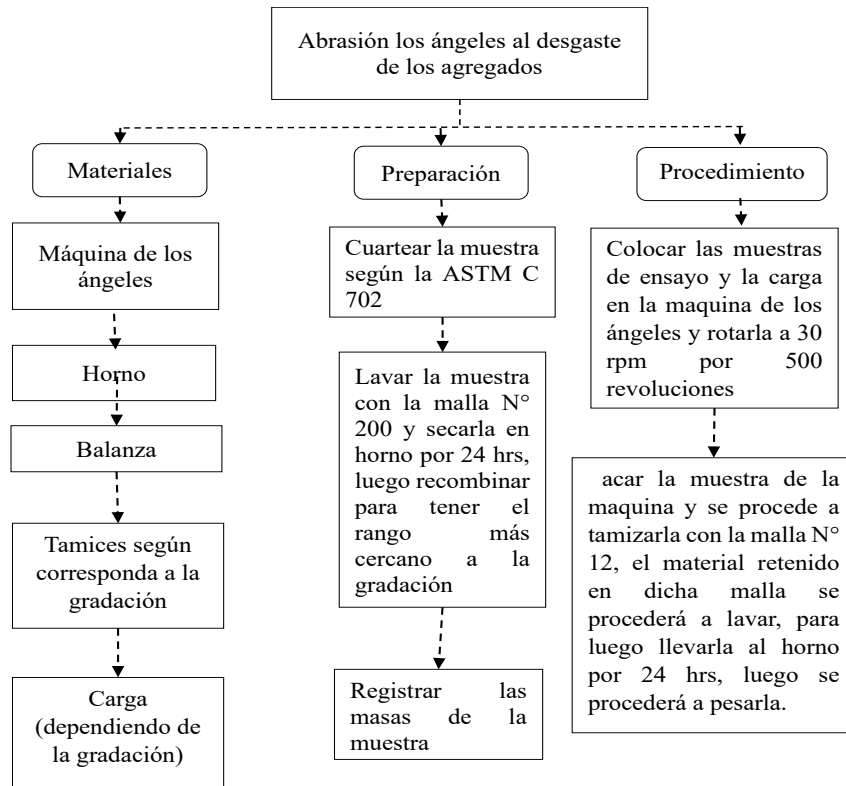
Abrasión los ángeles al desgaste de los agregados

Materiales

Máquina de los ángeles

Horno

Balanza

Tamices según corresponda a la gradación

Carga (dependiendo de la gradación)

Preparación

Cuartear la muestra según la ASTM C 702

Lavar la muestra con la malla N° 200 y secarla en horno por 24 hrs, luego recombinar para tener el rango más cercano a la gradación

Registrar las masas de la muestra

Procedimiento

Colocar las muestras de ensayo y la carga en la maquina de los ángeles y rotarla a 30 rpm por 500 revoluciones

acar la muestra de la maquina y se procede a tamizarla con la malla N° 12, el material retenido en dicha malla se procederá a lavar, para luego llevarla al horno por 24 hrs, luego se procederá a pesarla.